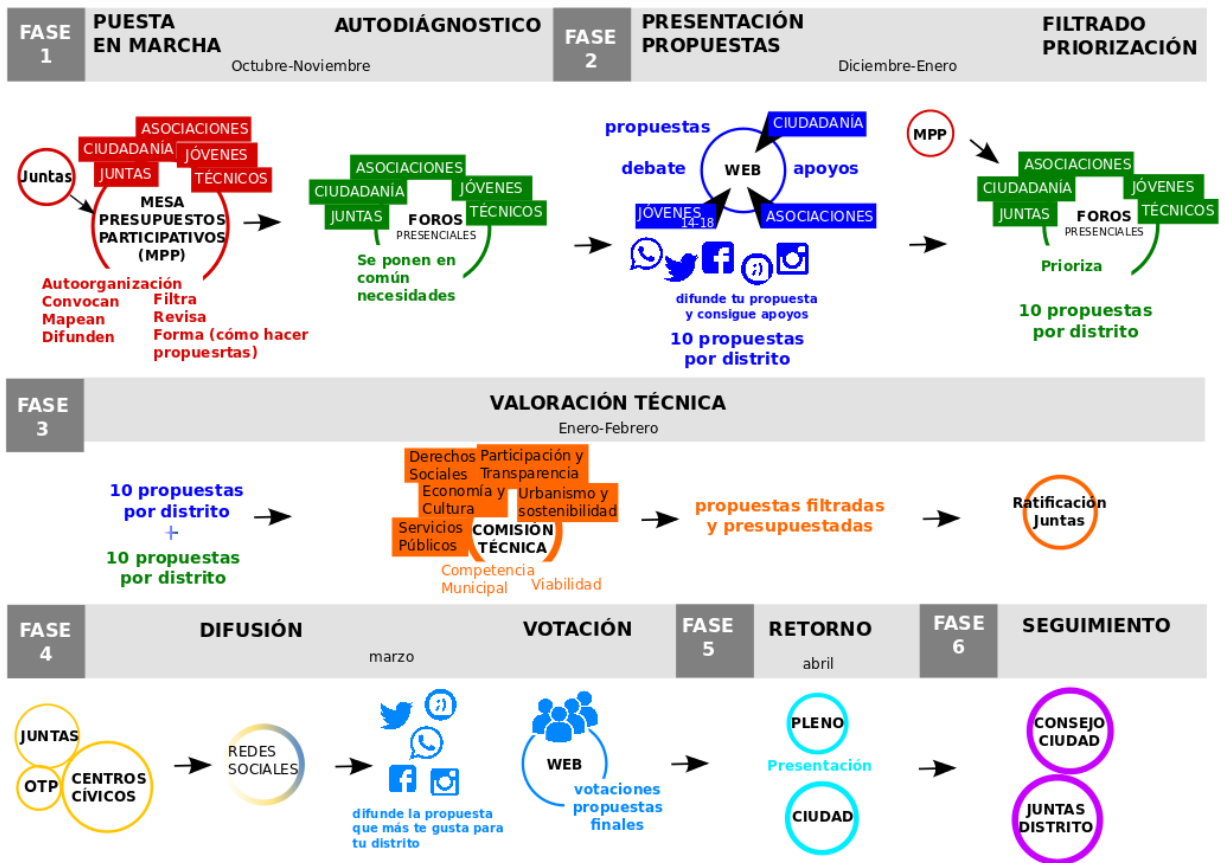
FASE 1
PUESTA EN MARCHA
AUTODIÁGNOSTICO
Octubre-Noviembre

FASE 2
PRESENTACIÓN PROPUESTAS
FILTRADO PRIORIZACIÓN
Diciembre-Enero

Juntas
ASOCIACIONES
CIUDADANÍA
JÓVENES
JUNTAS
TÉCNICOS
MESA PRESUPUESTOS PARTICIPATIVOS (MPP)
Autoorganización
Convocan
Mapean
Difunden
Filtra
Revisa
Forma (cómo hacer propuesrtas)

ASOCIACIONES
CIUDADANÍA
JÓVENES
JUNTAS
FOROS PRESENCIALES
TÉCNICOS
Se ponen en común necesidades

propuestas
CIUDADANÍA
debate
WEB
apoyos
JÓVENES 14-18
ASOCIACIONES
difunde tu propuesta y consigue apoyos
10 propuestas por distrito

MPP
ASOCIACIONES
CIUDADANÍA
JÓVENES
JUNTAS
FOROS PRESENCIALES
TÉCNICOS
Prioriza
10 propuestas por distrito

FASE 3
VALORACIÓN TÉCNICA
Enero-Febrero

10 propuestas por distrito
+
10 propuestas por distrito

Derechos Sociales
Participación y Transparencia
Economía y Cultura
Urbanismo y sostenibilidad
Servicios Públicos
COMISIÓN TÉCNICA
Competencia Municipal
Viabilidad

propuestas filtradas y presupuestadas

Ratificación Juntas

FASE 4
DIFUSIÓN
VOTACIÓN
marzo

FASE 5
RETORNO
abril

FASE 6
SEGUIMIENTO

JUNTAS
OTP
CENTROS CÍVICOS
REDES SOCIALES
difunde la propuesta que más te gusta para tu distrito
WEB
votaciones propuestas finales
PLENO
Presentación
CIUDAD
CONSEJO CIUDAD
JUNTAS DISTRITO